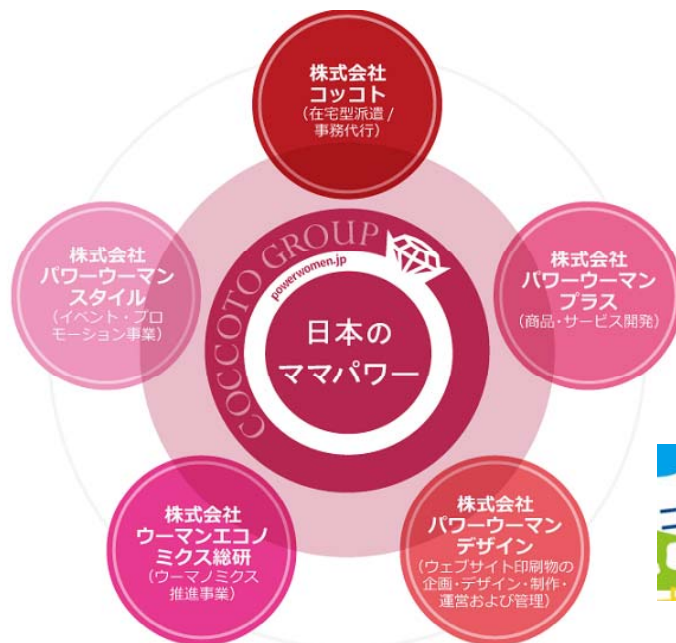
株式会社
コッコト
(在宅型派遣 / 事務代行)

株式会社
パワーウーマン
スタイル
(イベント・プロモーション事業)

COCCOTO GROUP
powerwomen.jp

日本の
ママパワー

株式会社
パワーウーマン
プラス
(商品・サービス開発)

株式会社
ウーマンエコノミクス総研
(ウーマノミクス推進事業)

株式会社
パワーウーマン
デザイン
(ウェブサイト印刷物の企画・デザイン・制作・運営および管理)